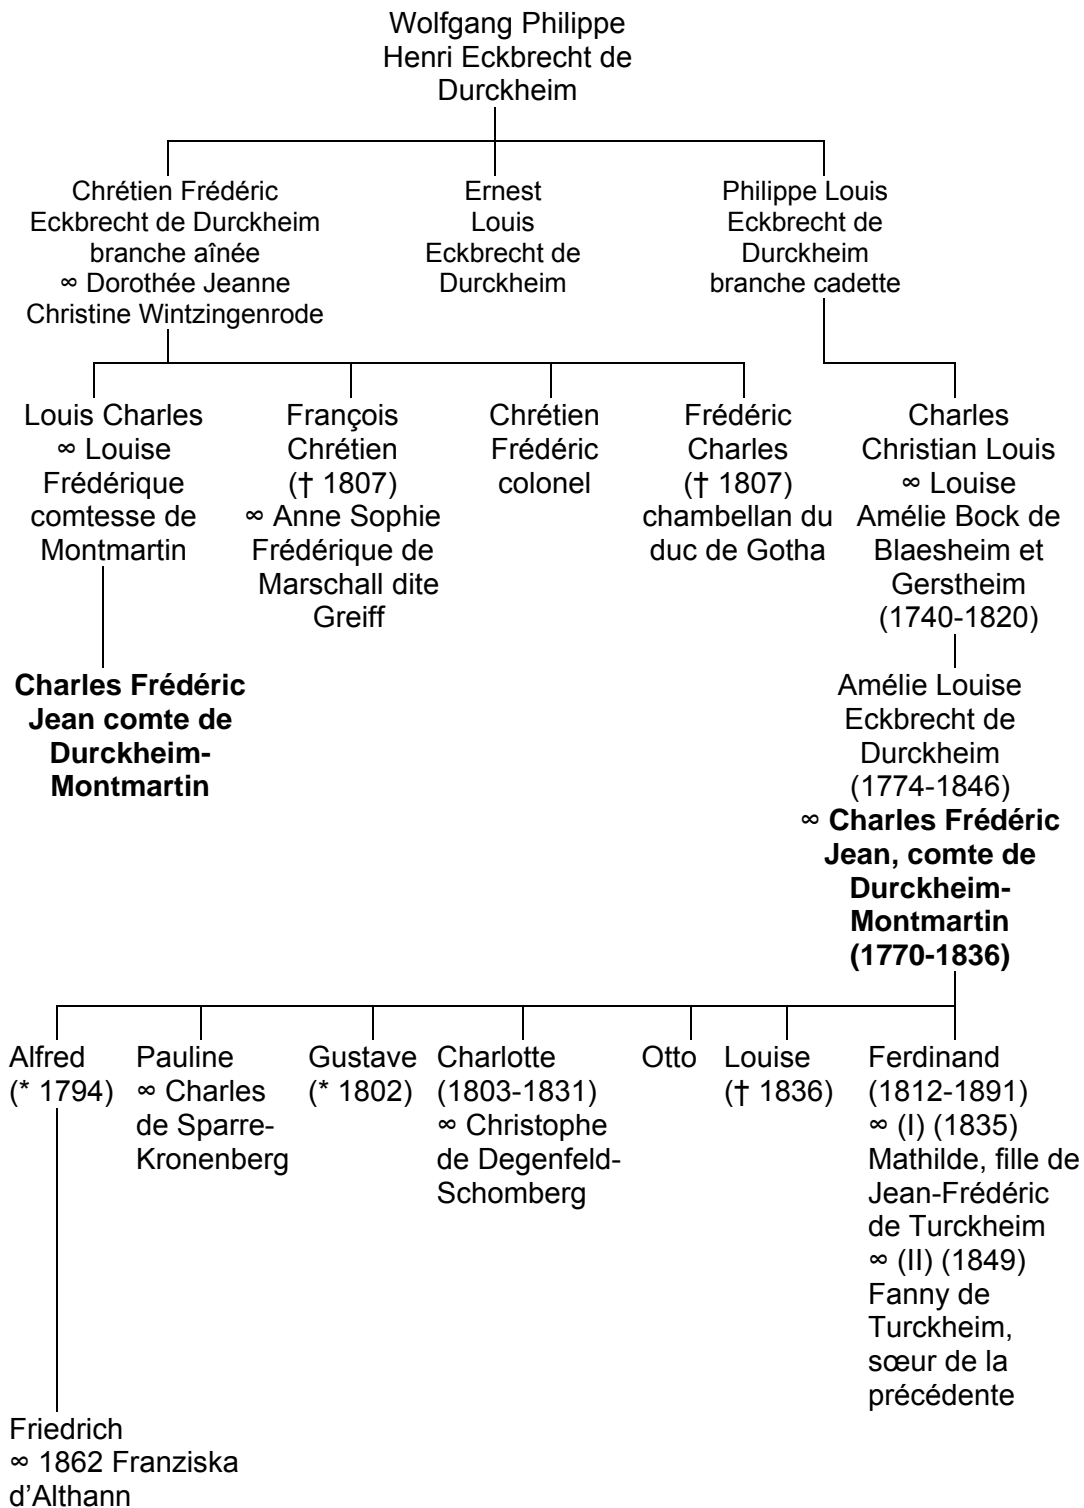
Wolfgang Philippe Henri Eckbrecht de Durckheim

Chrétien Frédéric Eckbrecht de Durckheim branche aînée ∞ Dorothée Jeanne Christine Wintzingenrode

Ernest Louis Eckbrecht de Durckheim

Philippe Louis Eckbrecht de Durckheim branche cadette

Louis Charles ∞ Louise Frédérique comtesse de Montmartin

François Chrétien († 1807) ∞ Anne Sophie Frédérique de Marschall dite Greiff

Chrétien Frédéric colonel

Frédéric Charles († 1807) chambellan du duc de Gotha

Charles Christian Louis ∞ Louise Amélie Bock de Blaesheim et Gerstheim (1740-1820)

**Charles Frédéric Jean comte de Durckheim-Montmartin**

Amélie Louise Eckbrecht de Durckheim (1774-1846) ∞ **Charles Frédéric Jean, comte de Durckheim-Montmartin (1770-1836)**

Alfred (* 1794)

Pauline ∞ Charles de Sparre-Kronenberg

Gustave (* 1802)

Charlotte (1803-1831) ∞ Christophe de Degenfeld-Schomberg

Otto

Louise († 1836)

Ferdinand (1812-1891) ∞ (I) (1835) Mathilde, fille de Jean-Frédéric de Turckheim ∞ (II) (1849) Fanny de Turckheim, sœur de la précédente

Friedrich ∞ 1862 Franziska d'Althann